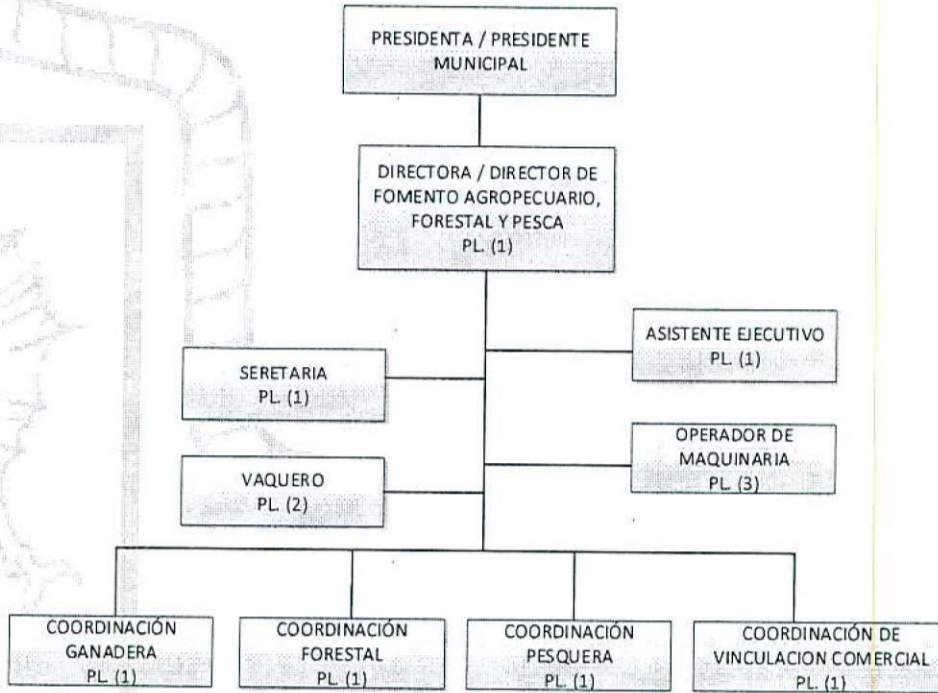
PRESIDENTA / PRESIDENTE MUNICIPAL

DIRECTORA / DIRECTOR DE FOMENTO AGROPECUARIO, FORESTAL Y PESCA
PL. (1)

ASISTENTE EJECUTIVO
PL. (1)

SERETARIA
PL. (1)

OPERADOR DE MAQUINARIA
PL. (3)

VAQUERO
PL. (2)

COORDINACIÓN GANADERA
PL. (1)

COORDINACIÓN FORESTAL
PL. (1)

COORDINACIÓN PESQUERA
PL. (1)

COORDINACIÓN DE VINCULACION COMERCIAL
PL. (1)